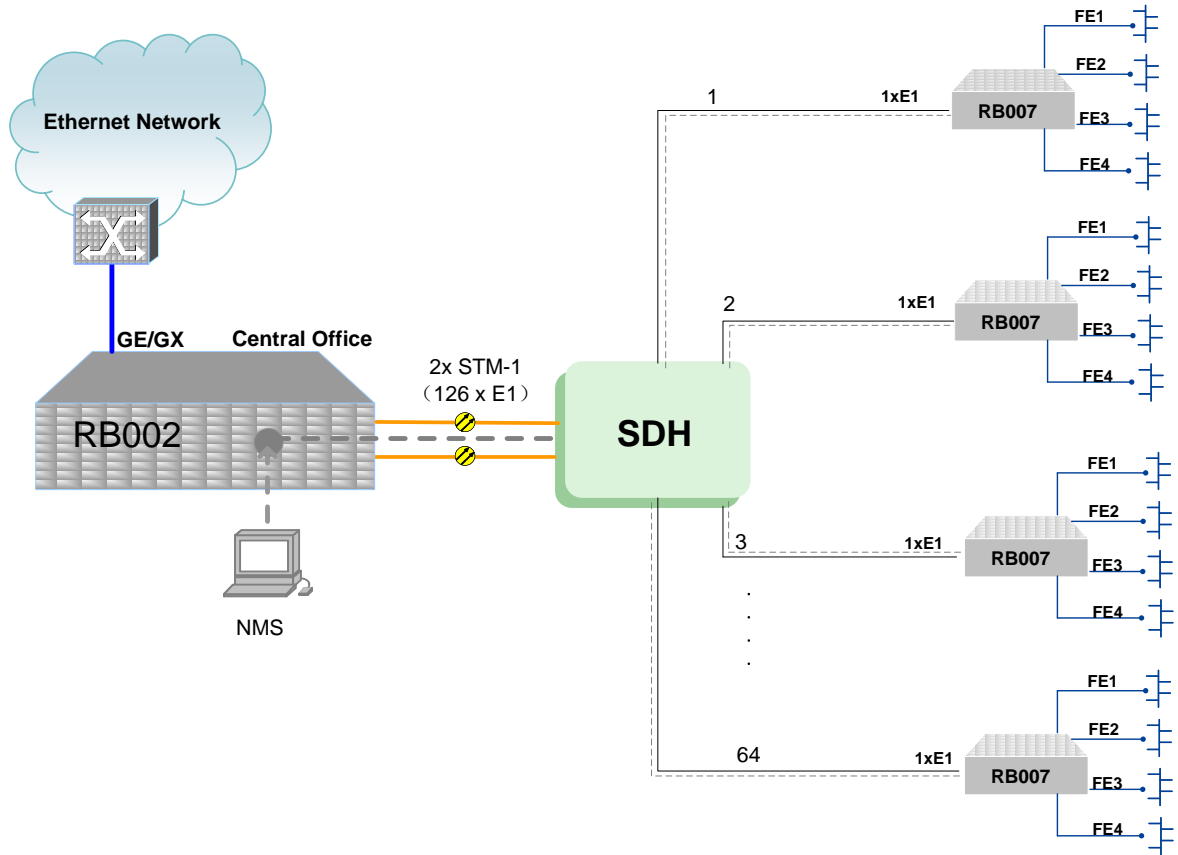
Ethernet Network

GE/GX

Central Office

RB002

NMS

2x STM-1
（126 x E1）

SDH

1

1xE1

RB007

FE1
FE2
FE3
FE4

2

1xE1

RB007

FE1
FE2
FE3
FE4

3

1xE1

RB007

FE1
FE2
FE3
FE4

.
.
.
.

64

1xE1

RB007

FE1
FE2
FE3
FE4